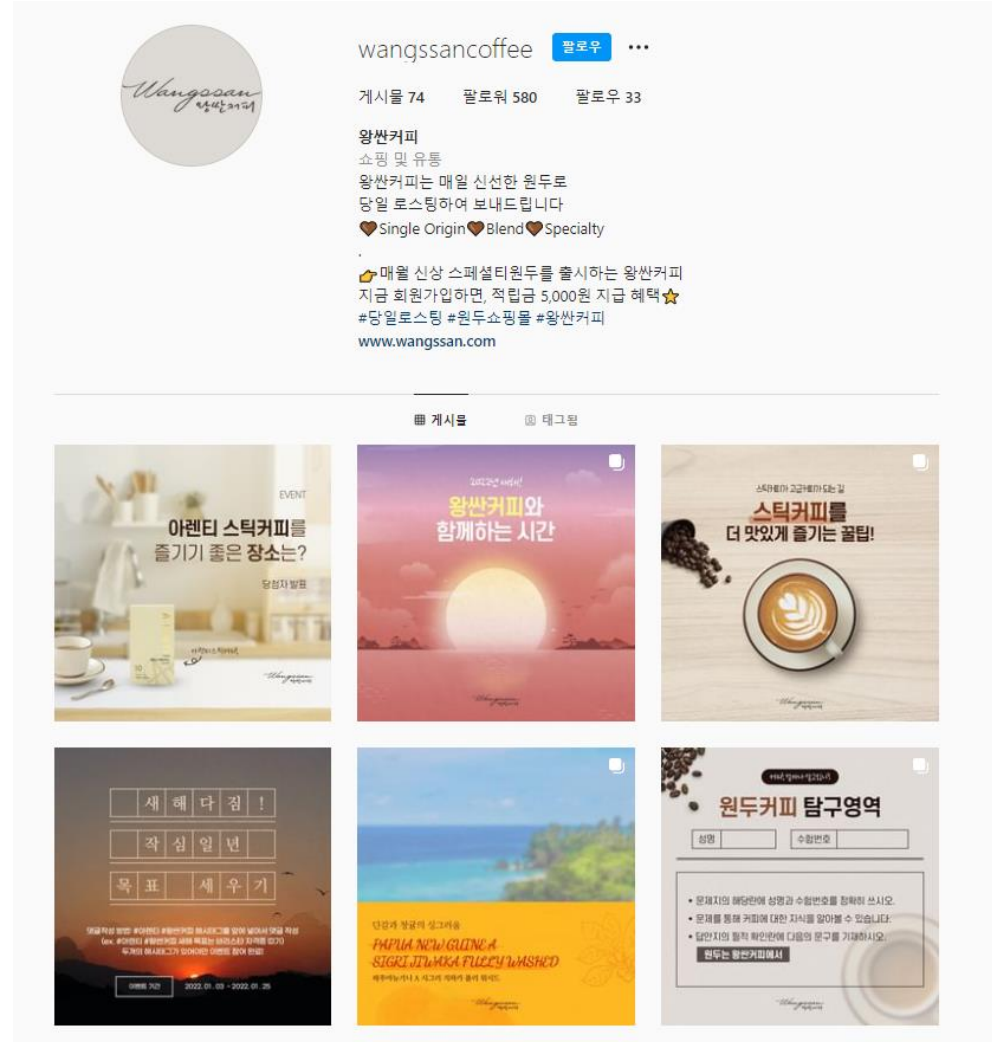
Wangssan 왕싼커피

wangssancoffee 팔로우 ···

게시물 74 팔로워 580 팔로우 33

왕싼커피
쇼핑 및 유통
왕싼커피는 매일 신선한 원두로
당일 로스팅하여 보내드립니다
Single Origin Blend Specialty
.
매월 신상 스페셜티원두를 출시하는 왕싼커피
지금 회원가입하면, 적립금 5,000원 지급 혜택
#당일로스팅 #원두쇼핑몰 #왕싼커피
www.wangssan.com

게시물 태그됨

EVENT
아렌티 스틱커피를 즐기기 좋은 장소는?
당첨자 발표
Wangssan

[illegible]
왕싼커피와 함께하는 시간
Wangssan

스틱커피가 고급커피가 되는 길
스틱커피를 더 맛있게 즐기는 꿀팁!
Wangssan

새 해 다 짐 !
작 심 일 년
목 표 세 우 기
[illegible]
이벤트 기간 2022. 01. 03 - 2022. 01. 25

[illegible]
PAPUA NEW GUINEA SIGRI JIWAKA FULLY WASHED
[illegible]
Wangssan

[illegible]
원두커피 탐구영역
성명 수험번호
• 문제지의 해당란에 성명과 수험번호를 정확히 쓰시오.
• 문제를 통해 커피에 대한 지식을 알아볼 수 있습니다.
• 답안지의 필적 확인란에 다음의 문구를 기재하시오.
원두는 왕싼커피에서
Wangssan